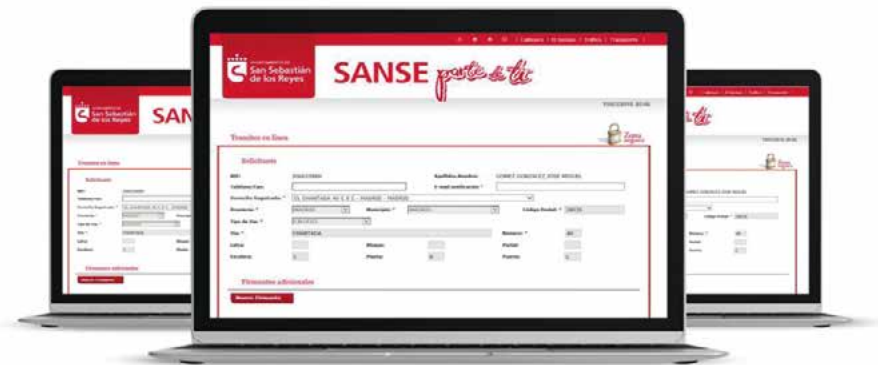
Ayuntamiento de San Sebastián de los Reyes

SANSE parte de ti

Trámites en línea

Zona Segura

Solicitante

NIF:

Apellidos, Nombre: GOMEZ GONZALEZ, JOSE MIGUEL

Teléfono Cont.:

E-mail notificación *

Domicilio Registrado *

Provincia *

MADRID

Municipio *

MADRID

Código Postal *

Tipo de Vía *

CALLE

Vía *

Número *

Letra

Bloque

Portal

Escalera

Planta

Puerta

Firmantes adicionales

Nuevo Firmante